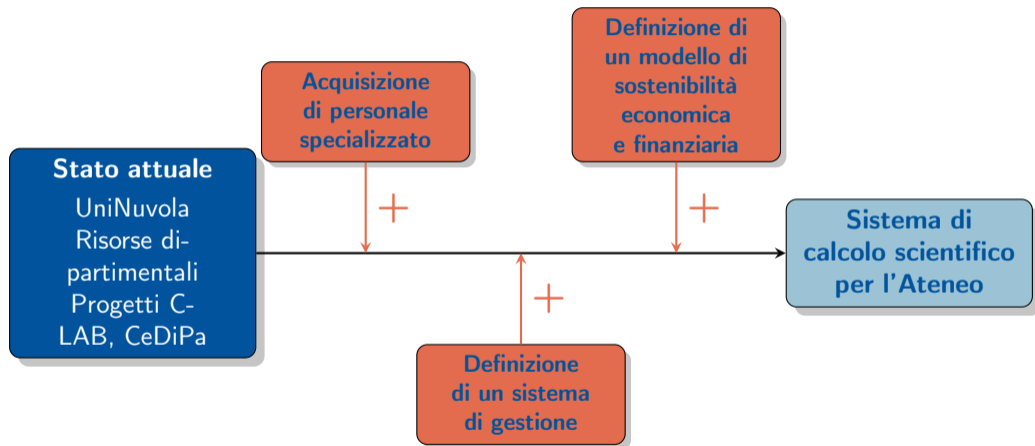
Acquisizione di personale specializzato

Definizione di un modello di sostenibilità economica e finanziaria

Stato attuale
UniNuvola
Risorse dipartimentali
Progetti C-LAB, CeDiPa

+

+

+

Sistema di calcolo scientifico per l'Ateneo

Definizione di un sistema di gestione